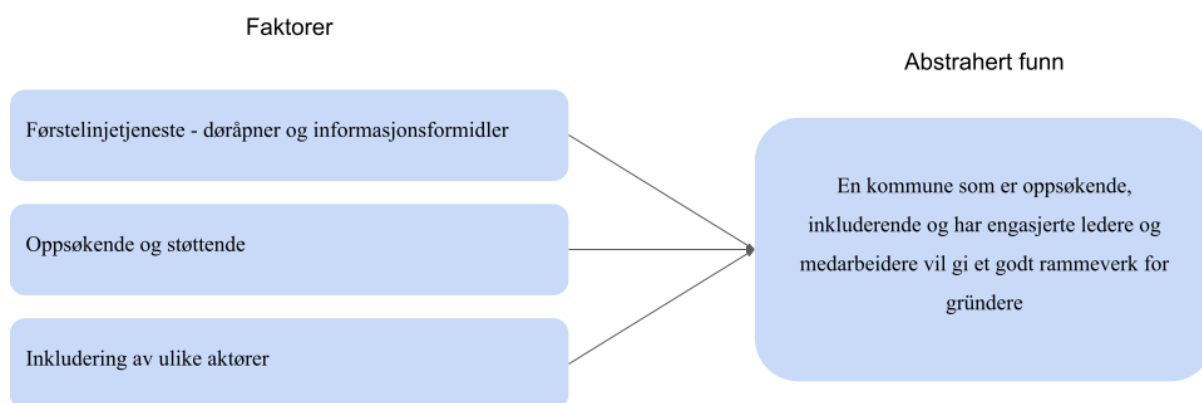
Faktorer

Abstrahert funn

Førstelinjetjeneste - døråpner og informasjonsformidler

Oppsøkende og støttende

Inkludering av ulike aktører

En kommune som er oppsøkende, inkluderende og har engasjerte ledere og medarbeidere vil gi et godt rammeverk for gründere